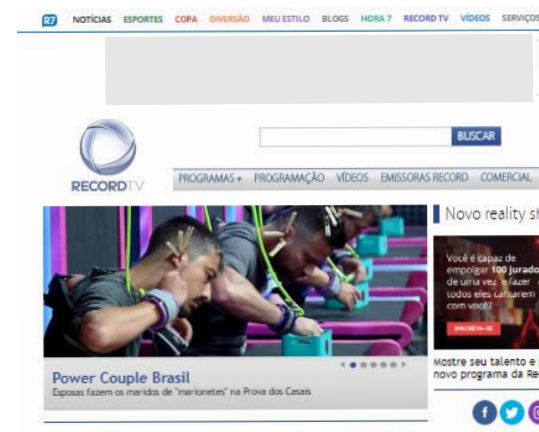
R7 NOTÍCIAS ESPORTES COPA DIVERSÃO MEU ESTILO BLOGS HORA 7 RECORD TV VÍDEOS SERVIÇOS

BUSCAR

RECORDTV

PROGRAMAS ▾ PROGRAMAÇÃO VÍDEOS EMISSORAS RECORD COMERCIAL

Power Couple Brasil
Esposas fazem os maridos de "marionetes" na Prova dos Casais

Novo reality s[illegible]

Você é capaz de empolgar 100 jurado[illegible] de uma vez e fazer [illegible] todos eles cantarem com você?

INSCREVA-SE

Mostre seu talento e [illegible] novo programa da Re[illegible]